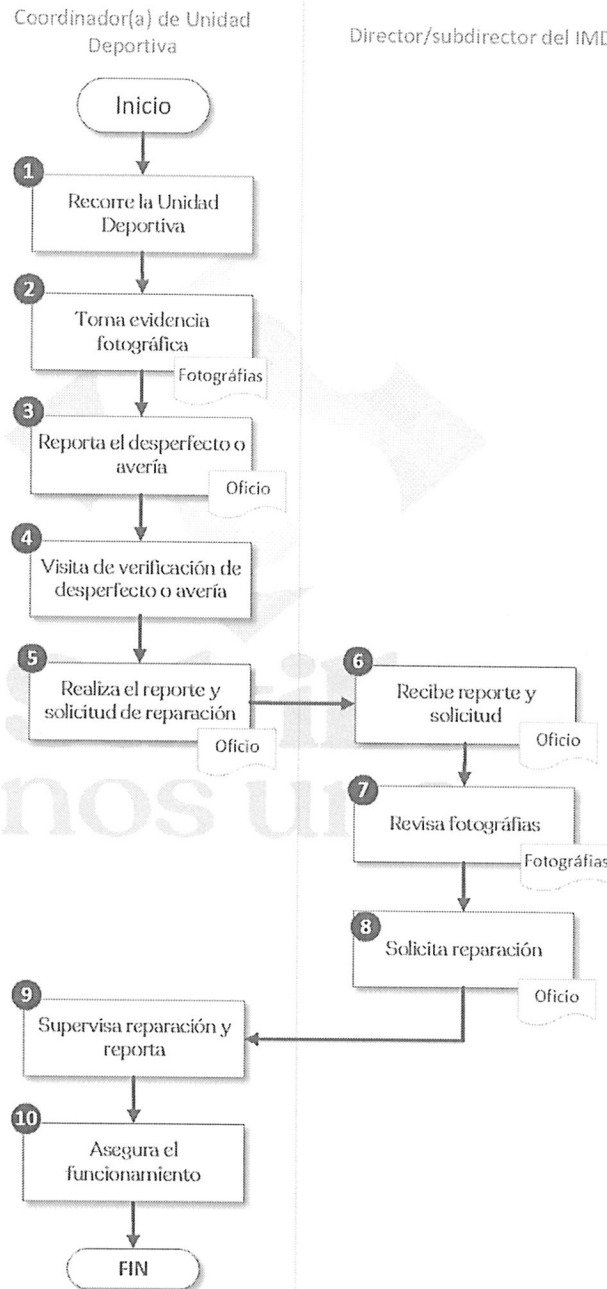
Coordinador(a) de Unidad Deportiva

Director/subdirector del IMD

Inicio

1
Recorre la Unidad Deportiva

2
Toma evidencia fotográfica

Fotografías

3
Reporta el desperfecto o avería

Oficio

4
Visita de verificación de desperfecto o avería

5
Realiza el reporte y solicitud de reparación

Oficio

6
Recibe reporte y solicitud

Oficio

7
Revisa fotografías

Fotografías

8
Solicita reparación

Oficio

9
Supervisa reparación y reporta

10
Asegura el funcionamiento

FIN